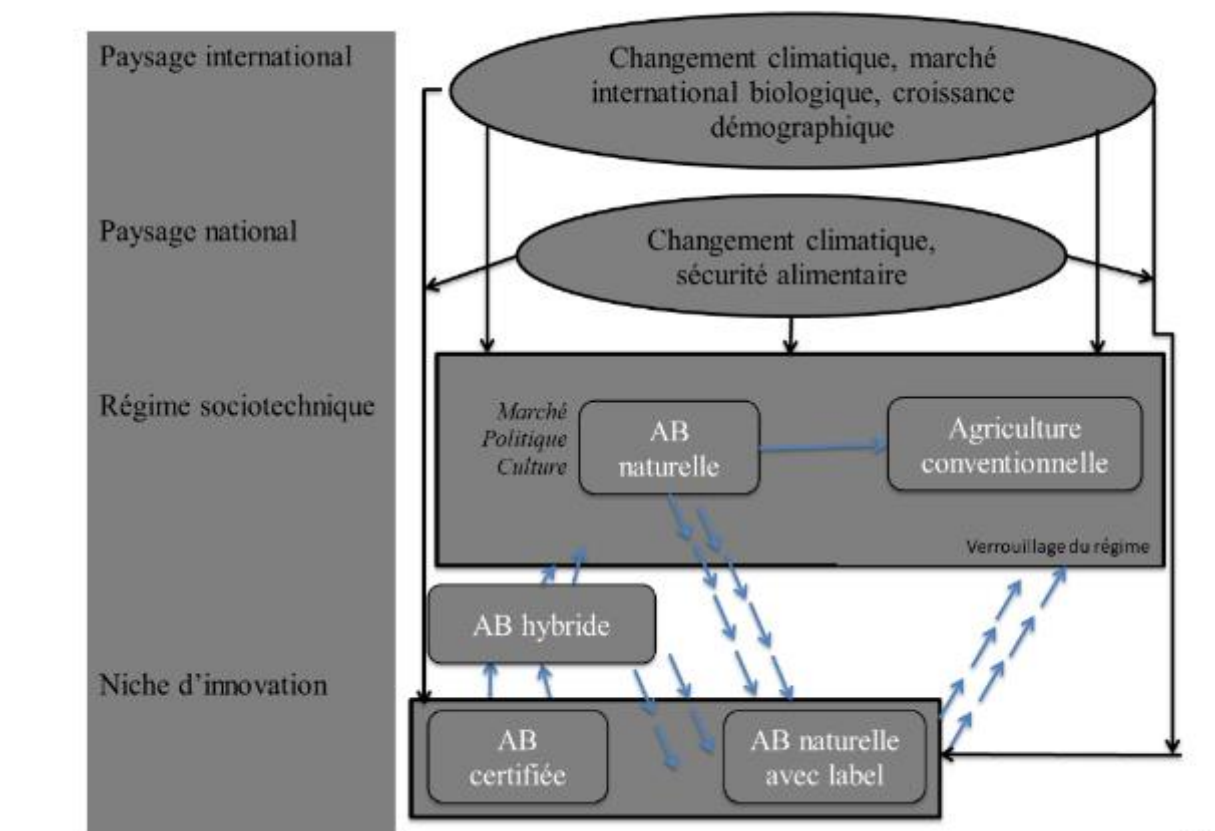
Paysage international

Changement climatique, marché international biologique, croissance démographique

Paysage national

Changement climatique, sécurité alimentaire

Régime sociotechnique

*Marché Politique Culture*

AB naturelle

Agriculture conventionnelle

Verrouillage du régime

AB hybride

Niche d'innovation

AB certifiée

AB naturelle avec label